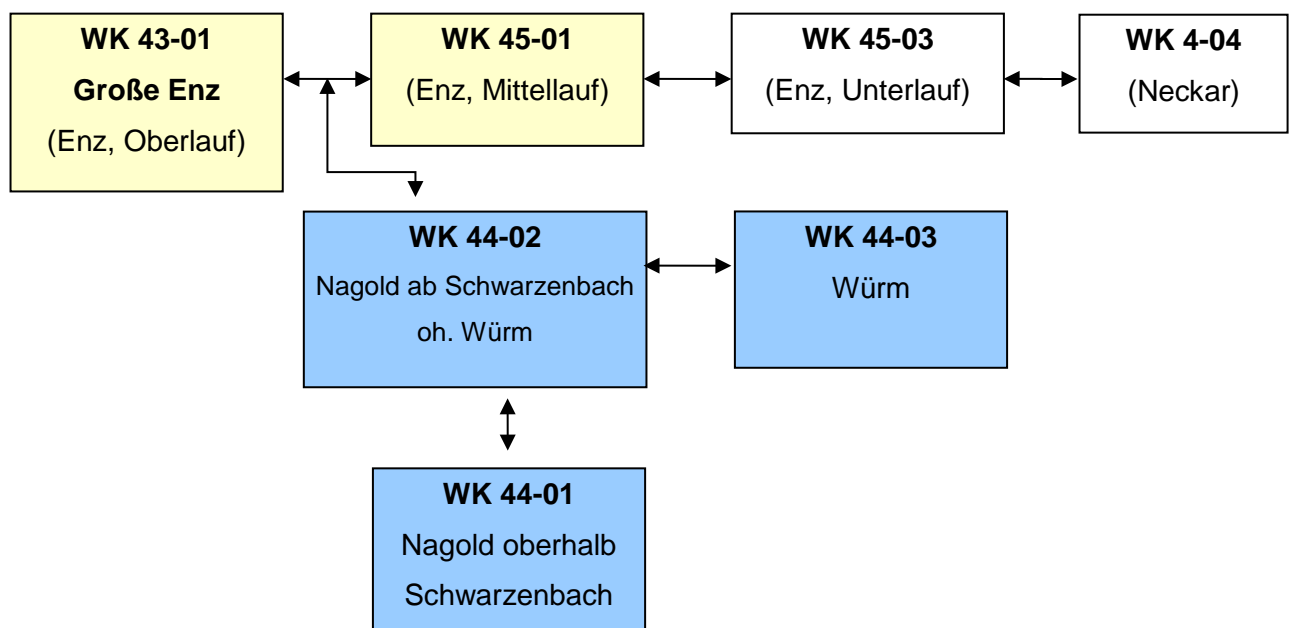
WK 43-01
Große Enz
(Enz, Oberlauf)

WK 45-01
(Enz, Mittellauf)

WK 45-03
(Enz, Unterlauf)

WK 4-04
(Neckar)

WK 44-02
Nagold ab Schwarzenbach oh. Würm

WK 44-03
Würm

WK 44-01
Nagold oberhalb Schwarzenbach